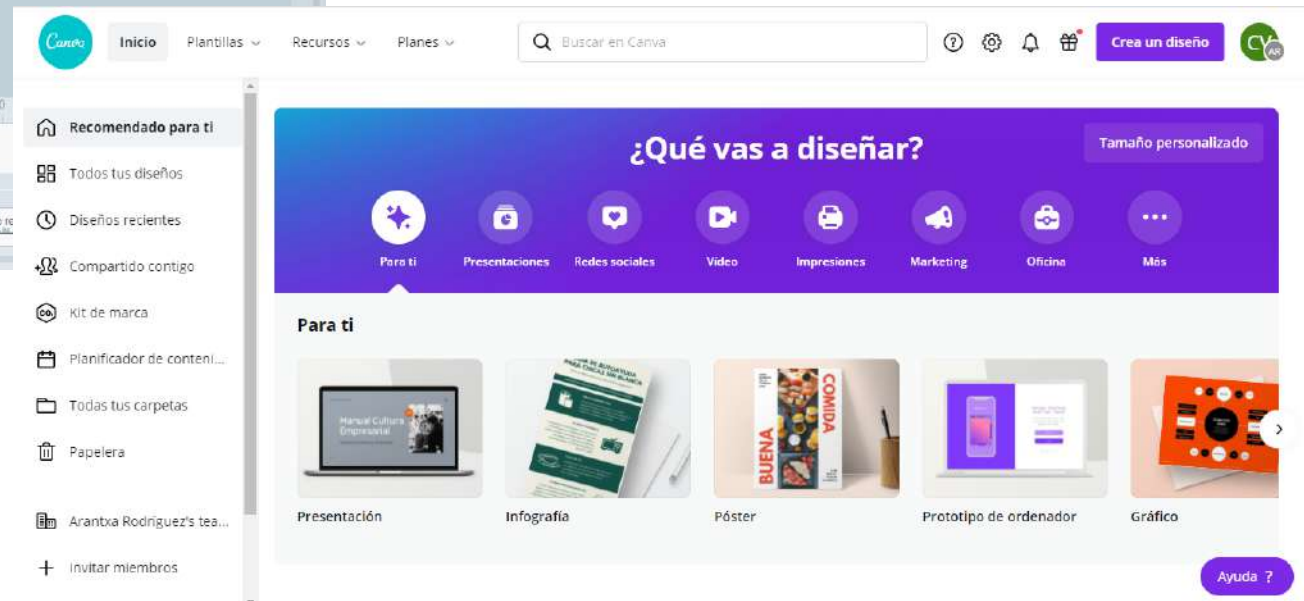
Canva Inicio Plantillas Recursos Planes Buscar en Canva Crea un diseño CV AR

Recomendado para ti
Todos tus diseños
Diseños recientes
Compartido contigo
Kit de marca
Planificador de conteni...
Todas tus carpetas
Papelera

Arantxa Rodriguez's tea...
Invitar miembros

¿Qué vas a diseñar?
Tamaño personalizado

Para ti Presentaciones Redes sociales Video Impresiones Marketing Oficina Más

Para ti

Manual Cultura Empresarial

COMIDA BUENA

Presentación
Infografía
Póster
Prototipo de ordenador
Gráfico

Ayuda ?